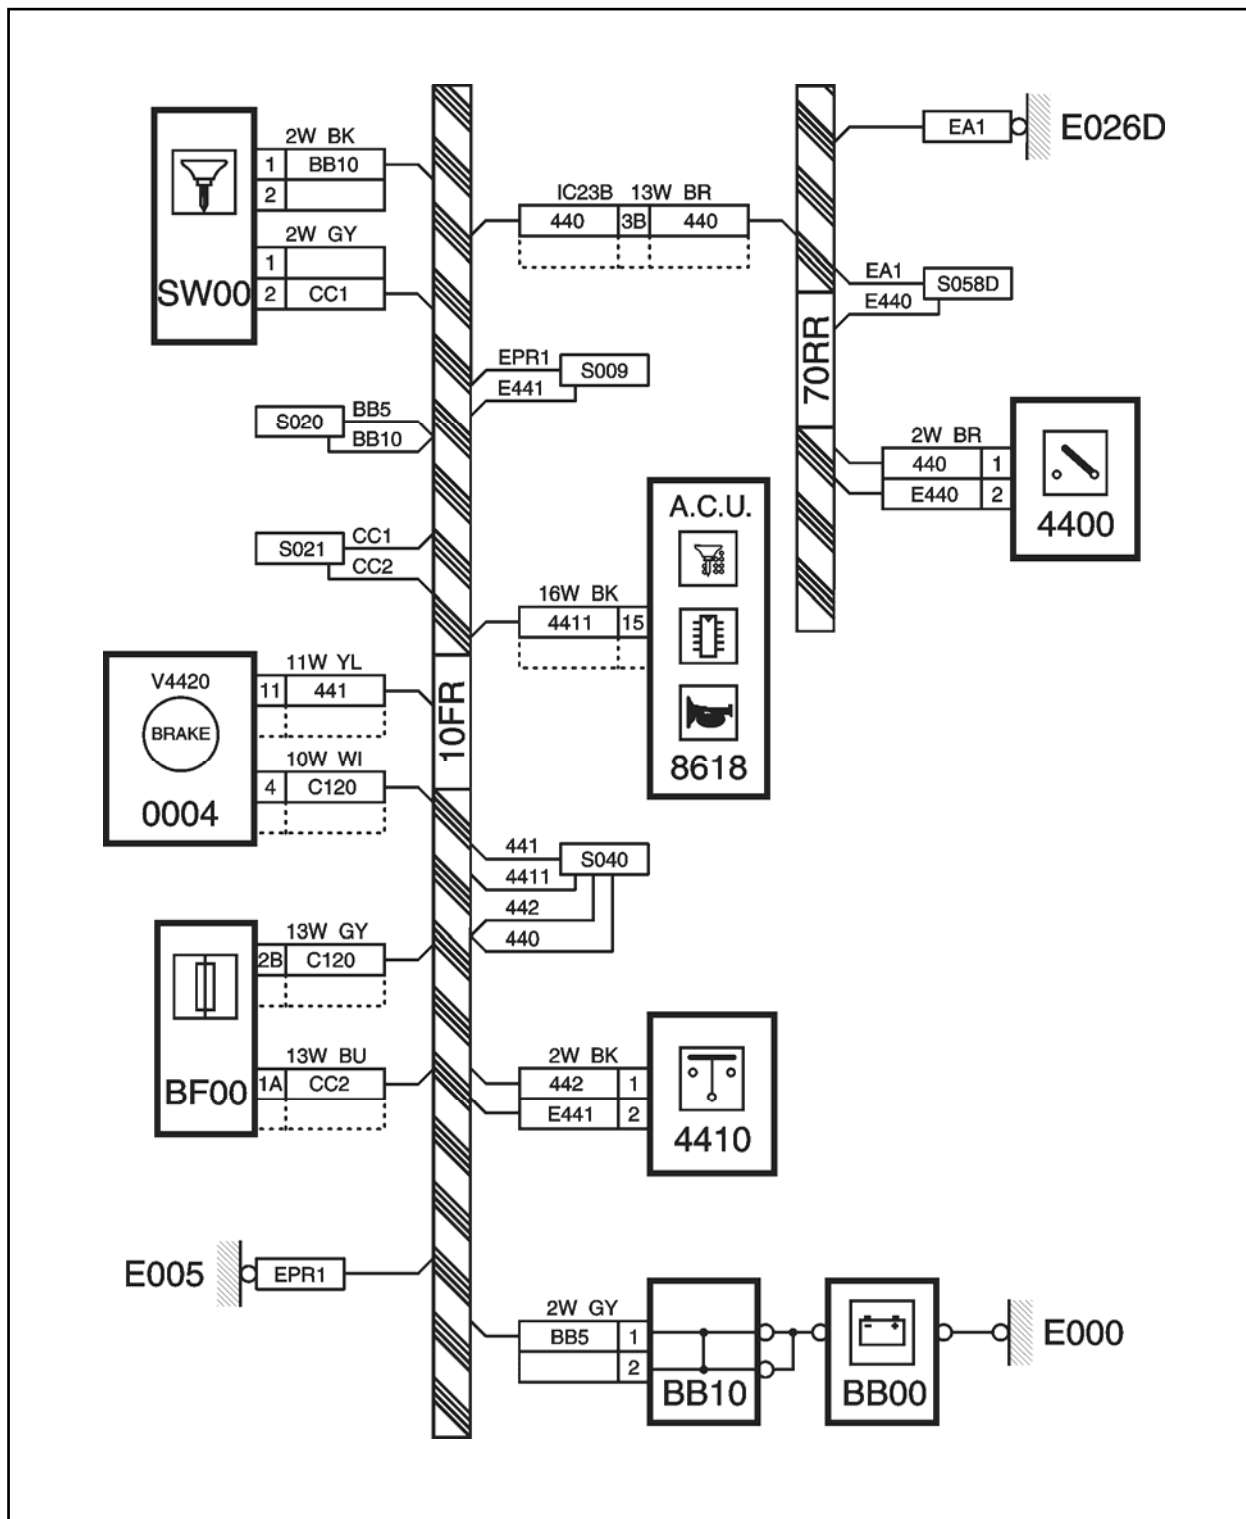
2W BK
1 BB10
2
2W GY
1
SW00 2 CC1

IC23B 13W BR
440 3B 440

EA1 E026D

EA1 S058D
E440

70RR

EPR1 S009
E441

S020 BB5
BB10

2W BR
440 1
E440 2
4400

A.C.U.

S021 CC1
CC2

16W BK
4411 15

8618

V4420
BRAKE
0004
11W YL
11 441
10W WI
4 C120

10FR

441 S040
4411
442
440

13W GY
2B C120
13W BU
1A CC2
BF00

2W BK
442 1
E441 2
4410

E005 EPR1

2W GY
BB5 1
2
BB10

BB00

E000